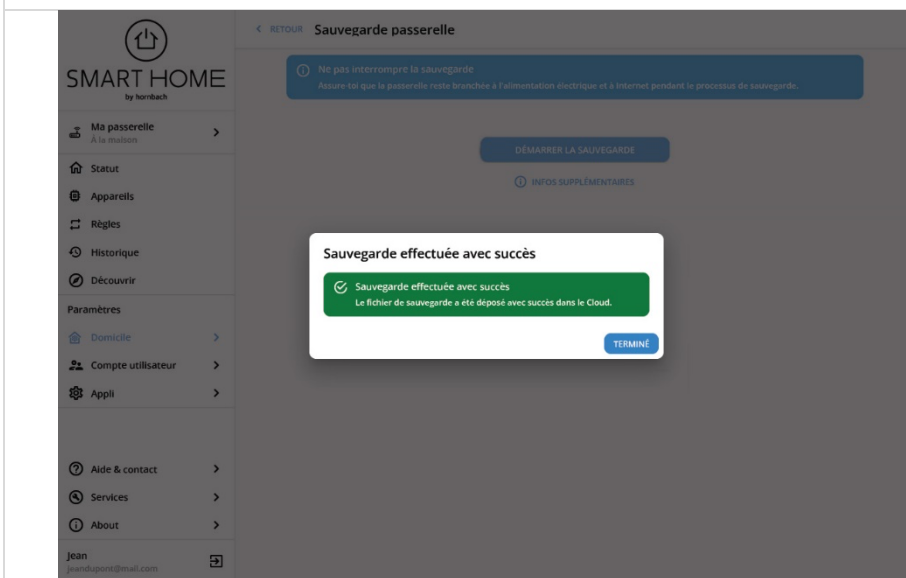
SMART HOME
by hornbach

Ma passerelle
À la maison

Statut
Appareils
Règles
Historique
Découvrir

Paramètres
Domicile
Compte utilisateur
Appli

Aide & contact
Services
About

Jean
jeandupont@mail.com

< RETOUR Sauvegarde passerelle

Ne pas interrompre la sauvegarde
Assure-toi que la passerelle reste branchée à l'alimentation électrique et à Internet pendant le processus de sauvegarde.

DÉMARRER LA SAUVEGARDE

INFOS SUPPLÉMENTAIRES

Sauvegarde effectuée avec succès

Sauvegarde effectuée avec succès
Le fichier de sauvegarde a été déposé avec succès dans le Cloud.

TERMINÉ